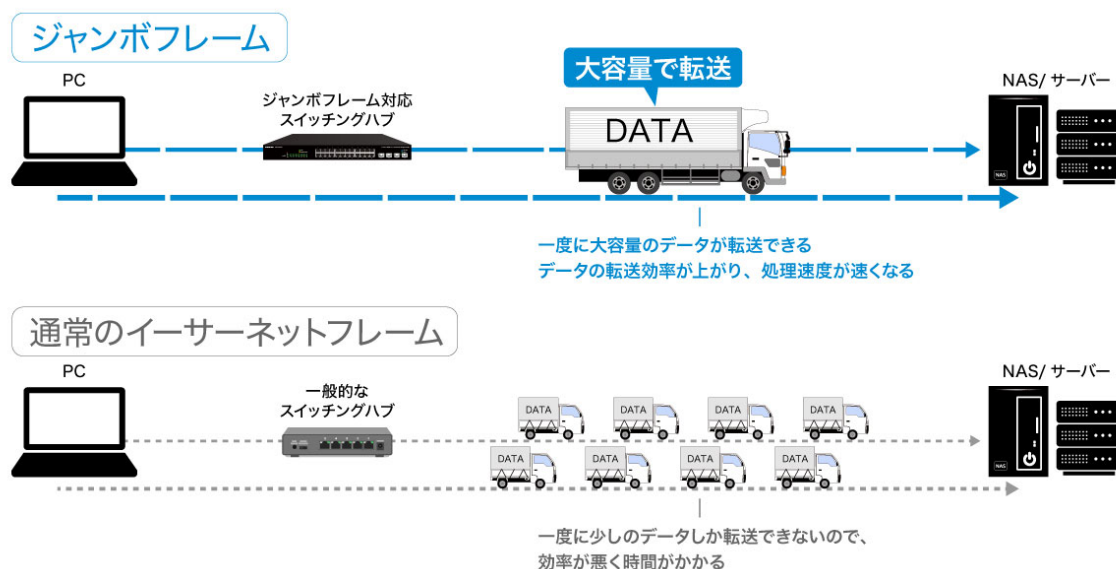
ジャンボフレーム

PC

ジャンボフレーム対応
スイッチングハブ

大容量で転送

DATA

NAS/ サーバー

NAS

一度に大容量のデータが転送できる
データの転送効率が上がり、処理速度が速くなる

通常のイーサーネットフレーム

PC

一般的な
スイッチングハブ

DATA DATA DATA DATA
DATA DATA DATA DATA

NAS/ サーバー

NAS

一度に少しのデータしか転送できないので、
効率が悪く時間がかかる